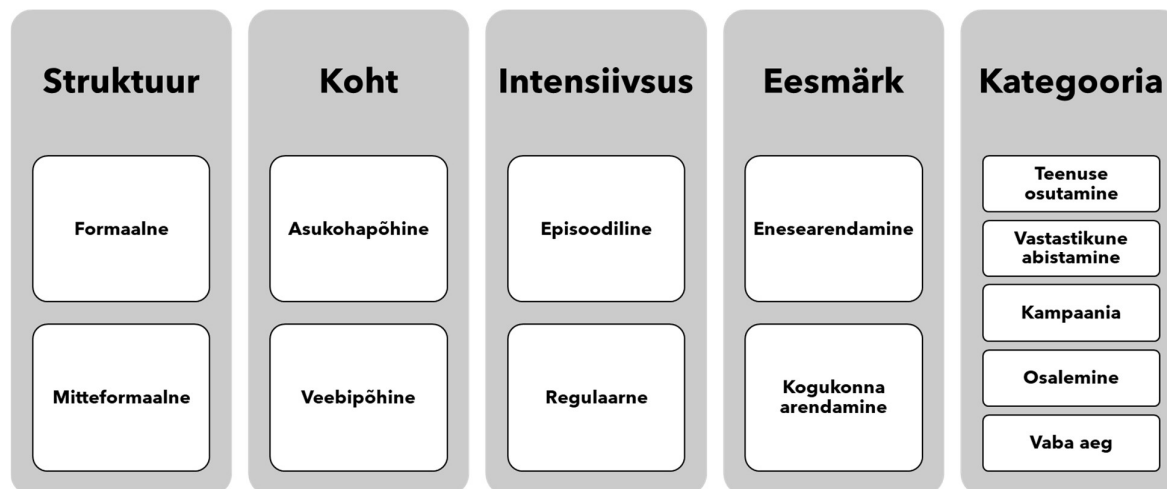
Struktuur

Formaalne

Mitteformaalne

Koht

Asukohapõhine

Veebipõhine

Intensiivsus

Episoodiline

Regulaarne

Eesmärk

Enesearendamine

Kogukonna arendamine

Kategooria

Teenuse osutamine

Vastastikune abistamine

Kampaania

Osalemine

Vaba aeg